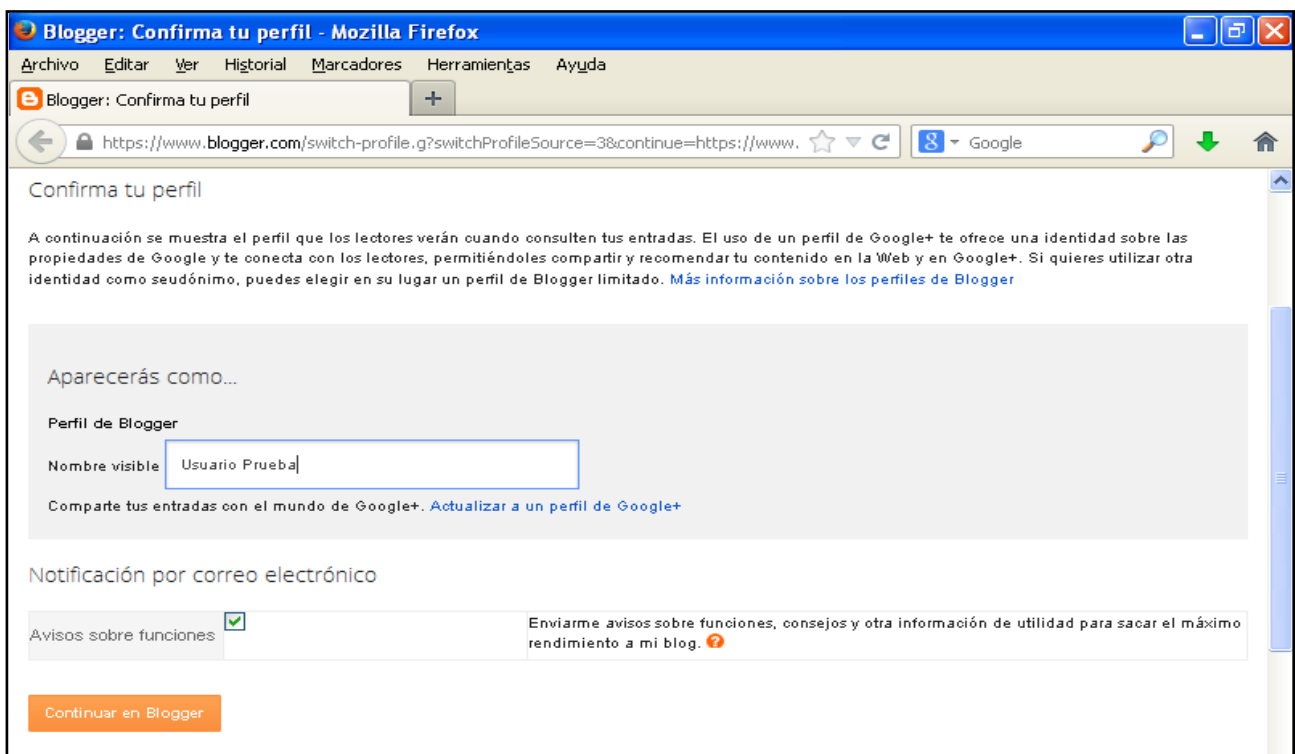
Blogger: Confirma tu perfil - Mozilla Firefox

Archivo Editar Ver Historial Marcadores Herramientas Ayuda

Blogger: Confirma tu perfil

+

https://www.blogger.com/switch-profile.g?switchProfileSource=3&continue=https://www.

Google

Confirma tu perfil

A continuación se muestra el perfil que los lectores verán cuando consulten tus entradas. El uso de un perfil de Google+ te ofrece una identidad sobre las propiedades de Google y te conecta con los lectores, permitiéndoles compartir y recomendar tu contenido en la Web y en Google+. Si quieres utilizar otra identidad como seudónimo, puedes elegir en su lugar un perfil de Blogger limitado. Más información sobre los perfiles de Blogger

Aparecerás como...

Perfil de Blogger

Nombre visible Usuario Prueba

Comparte tus entradas con el mundo de Google+. Actualizar a un perfil de Google+

Notificación por correo electrónico

| Avisos sobre funciones | ✔ | Enviarme avisos sobre funciones, consejos y otra información de utilidad para sacar el máximo rendimiento a mi blog. |
|---|---|---|

Continuar en Blogger